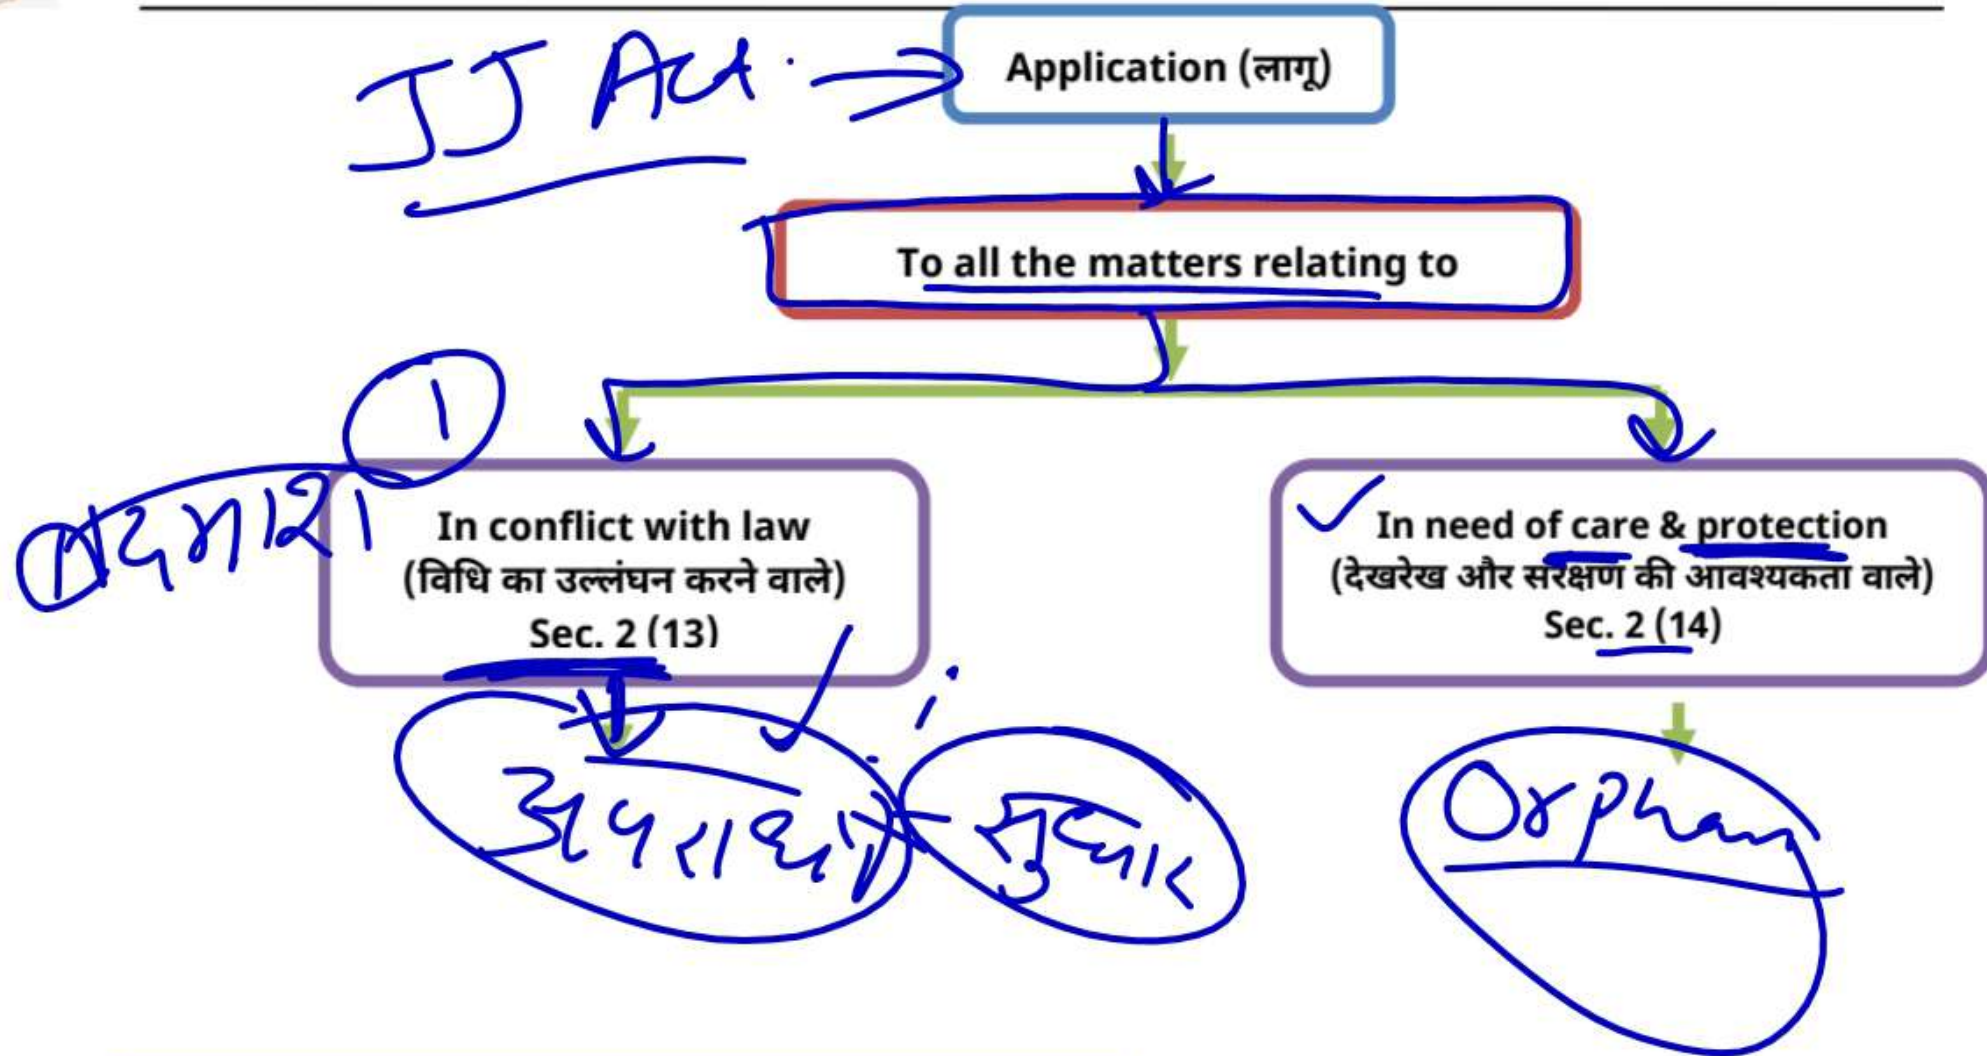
JJ Act. → Application (लागू)

To all the matters relating to

1

बदमाश

In conflict with law
(विधि का उल्लंघन करने वाले)
Sec. 2 (13)

In need of care & protection
(देखरेख और संरक्षण की आवश्यकता वाले)
Sec. 2 (14)

अपराधी

सुधार

Orphan